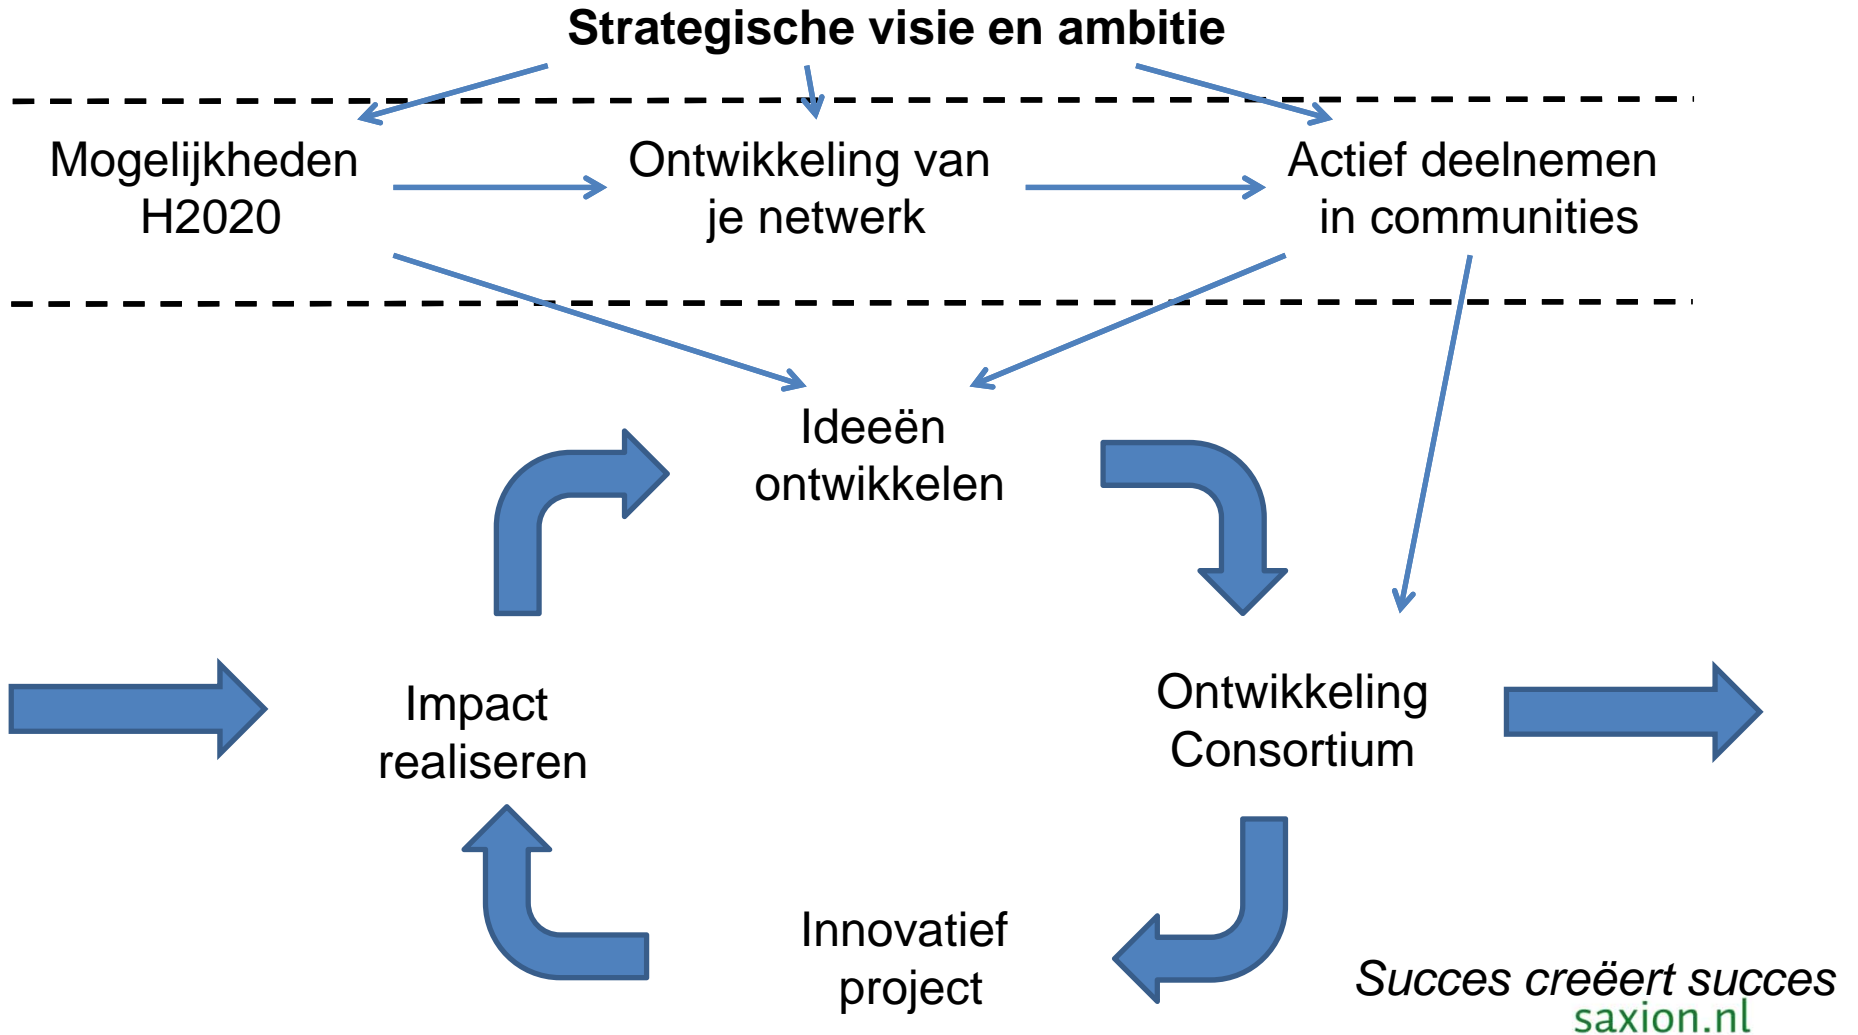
Strategische visie en ambitie

Mogelijkheden H2020

Ontwikkeling van je netwerk

Actief deelnemen in communities

Ideeën ontwikkelen

Impact realiseren

Ontwikkeling Consortium

Innovatief project

Succes creëert succes

saxion.nl